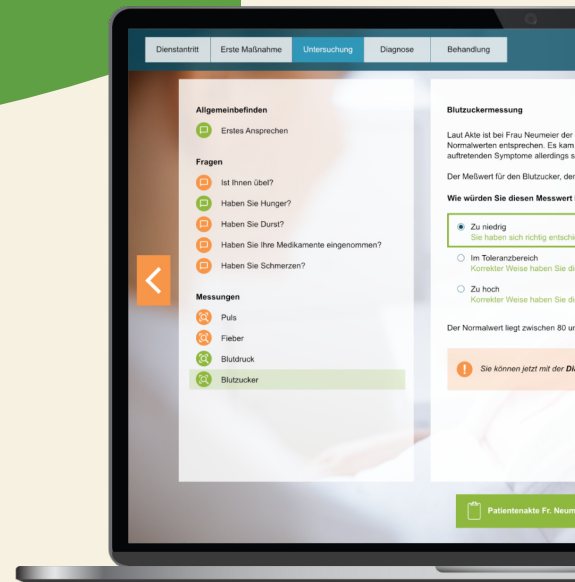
Dienstantritt | Erste Maßnahme | Untersuchung | Diagnose | Behandlung

Allgemeinbefinden

Erstes Ansprechen

Fragen

Ist Ihnen übel?

Haben Sie Hunger?

Haben Sie Durst?

Haben Sie Ihre Medikamente eingenommen?

Haben Sie Schmerzen?

Messungen

Puls

Fieber

Bluldruck

Blutzucker

Blutzuckermessung

Laut Akte ist bei Frau Neumeier der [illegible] Normalwerten entsprechen. Es kam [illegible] auftretenden Symptome allerdings s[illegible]

Der Meßwert für den Blutzucker, der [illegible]

Wie würden Sie diesen Messwert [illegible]

Zu niedrig
Sie haben sich richtig entsch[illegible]

Im Toleranzbereich
Korrekter Weise haben Sie di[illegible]

Zu hoch
Korrekter Weise haben Sie di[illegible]

Der Normalwert liegt zwischen 80 u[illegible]

Sie können jetzt mit der Di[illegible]

Patientenakte Fr. Neum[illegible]